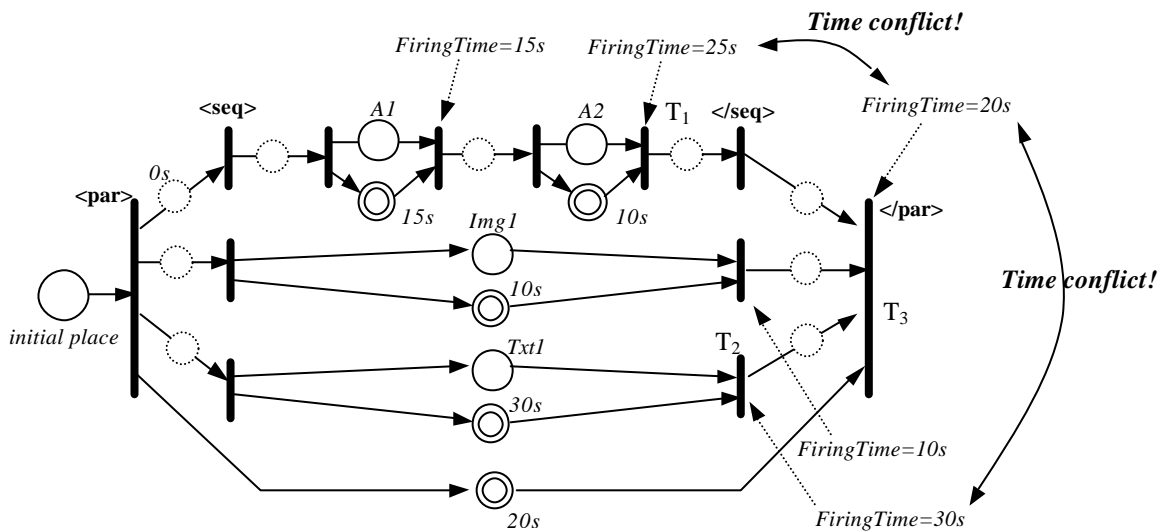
Time conflict!

FiringTime=15s

FiringTime=25s

FiringTime=20s

<seq>

A1

A2

$T_1$

</seq>

0s

<par>

15s

10s

</par>

Img1

10s

Time conflict!

initial place

$T_3$

Txt1

$T_2$

30s

FiringTime=10s

20s

FiringTime=30s